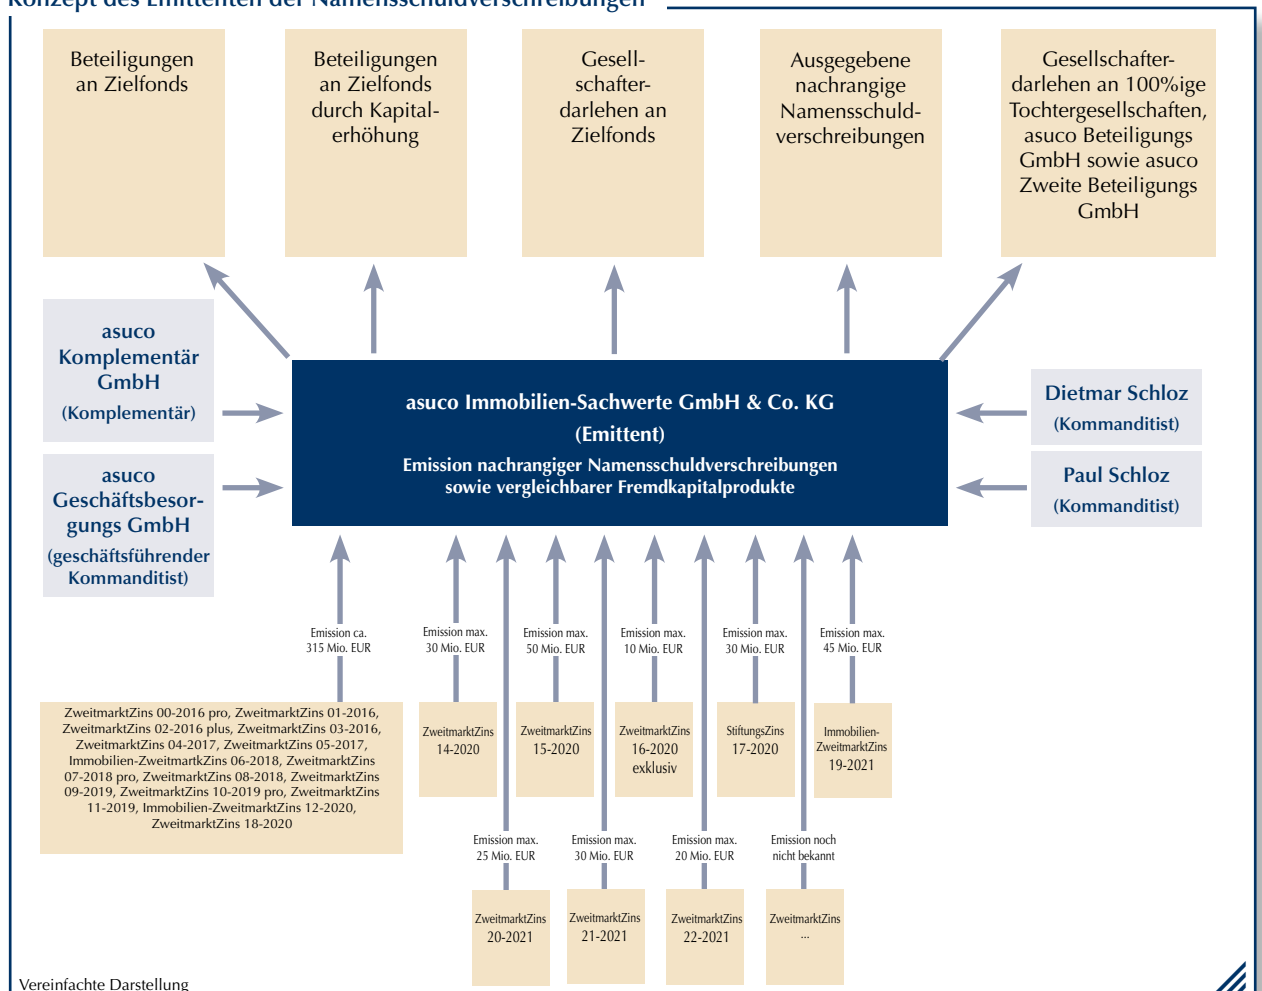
Konzept des Emittenten der Namensschuldverschreibungen

Beteiligungen an Zielfonds

Beteiligungen an Zielfonds durch Kapitalerhöhung

Gesellschafterdarlehen an Zielfonds

Ausgegebene nachrangige Namensschuldverschreibungen

Gesellschafterdarlehen an 100%ige Tochtergesellschaften, asuco Beteiligungs GmbH sowie asuco Zweite Beteiligungs GmbH

asuco Komplementär GmbH
(Komplementär)

asuco Immobilien-Sachwerte GmbH & Co. KG
(Emittent)
Emission nachrangiger Namensschuldverschreibungen sowie vergleichbarer Fremdkapitalprodukte

Dietmar Schloz
(Kommanditist)

asuco Geschäftsbesorgungs GmbH
(geschäftsführender Kommanditist)

Paul Schloz
(Kommanditist)

Emission ca. 315 Mio. EUR

Emission max. 30 Mio. EUR

Emission max. 50 Mio. EUR

Emission max. 10 Mio. EUR

Emission max. 30 Mio. EUR

Emission max. 45 Mio. EUR

ZweitmarktZins 00-2016 pro, ZweitmarktZins 01-2016, ZweitmarktZins 02-2016 plus, ZweitmarktZins 03-2016, ZweitmarktZins 04-2017, ZweitmarktZins 05-2017, Immobilien-ZweitmarktZins 06-2018, ZweitmarktZins 07-2018 pro, ZweitmarktZins 08-2018, ZweitmarktZins 09-2019, ZweitmarktZins 10-2019 pro, ZweitmarktZins 11-2019, Immobilien-ZweitmarktZins 12-2020, ZweitmarktZins 18-2020

ZweitmarktZins 14-2020

ZweitmarktZins 15-2020

ZweitmarktZins 16-2020 exklusiv

StiftungsZins 17-2020

Immobilien-ZweitmarktZins 19-2021

Emission max. 25 Mio. EUR

Emission max. 30 Mio. EUR

Emission max. 20 Mio. EUR

Emission noch nicht bekannt

ZweitmarktZins 20-2021

ZweitmarktZins 21-2021

ZweitmarktZins 22-2021

ZweitmarktZins ...

Vereinfachte Darstellung